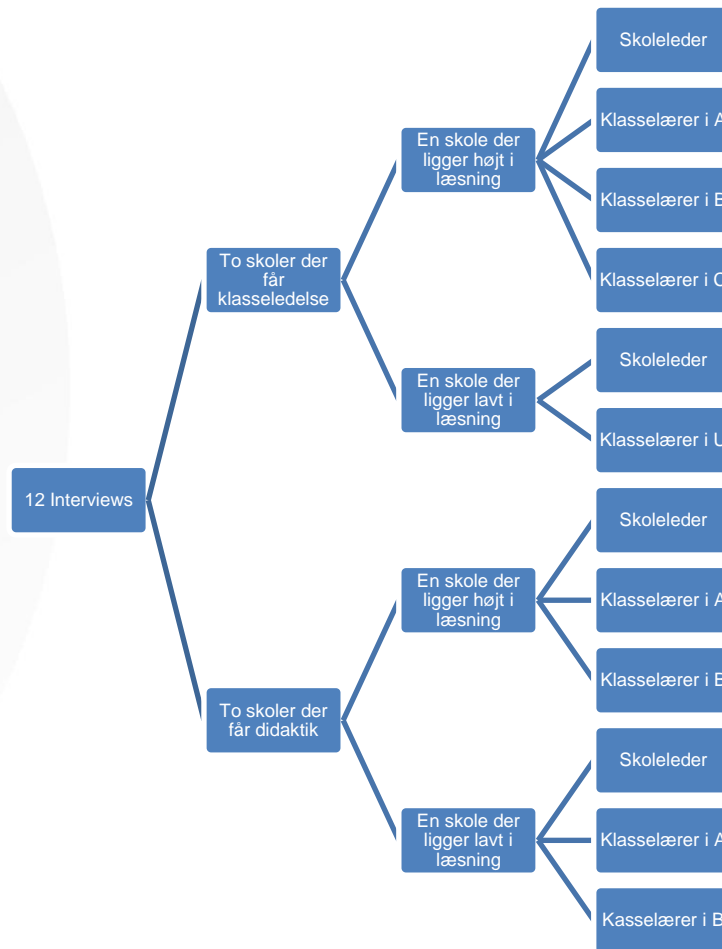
12 Interviews

To skoler der får klasseledelse

En skole der ligger højt i læsning

Skoleleder

Klasselærer i A

Klasselærer i B

Klasselærer i C

En skole der ligger lavt i læsning

Skoleleder

Klasselærer i U

To skoler der får didaktik

En skole der ligger højt i læsning

Skoleleder

Klasselærer i A

Klasselærer i B

En skole der ligger lavt i læsning

Skoleleder

Klasselærer i A

Kasselærer i B